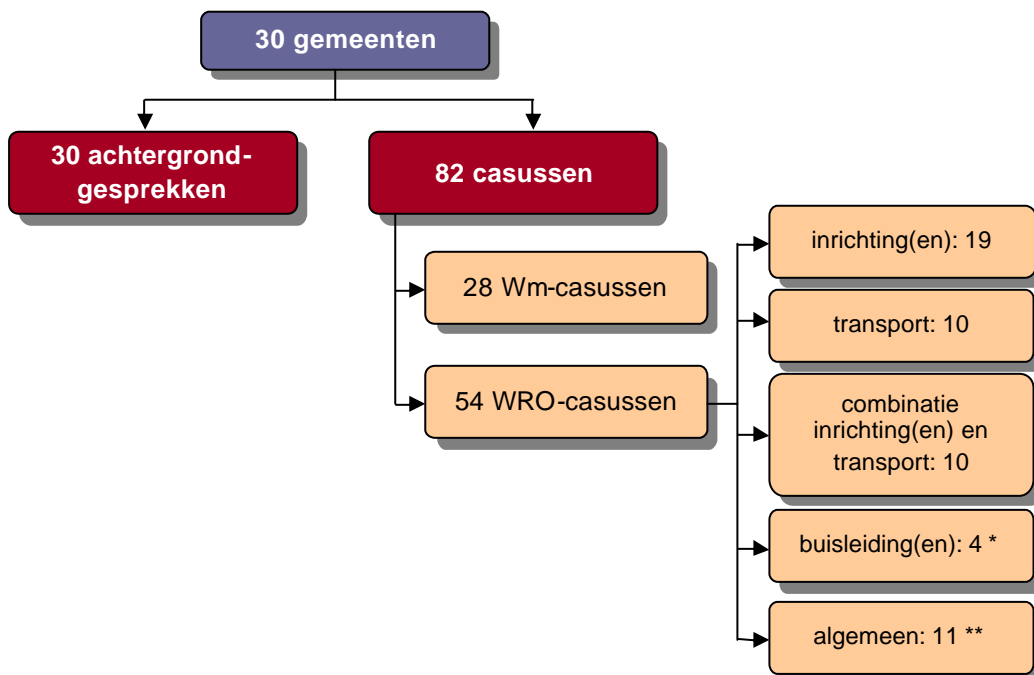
30 gemeenten

30 achtergrond-gesprekken

82 casussen

28 Wm-casussen

54 WRO-casussen

inrichting(en): 19

transport: 10

combinatie inrichting(en) en transport: 10

buisleiding(en): 4 *

algemeen: 11 **